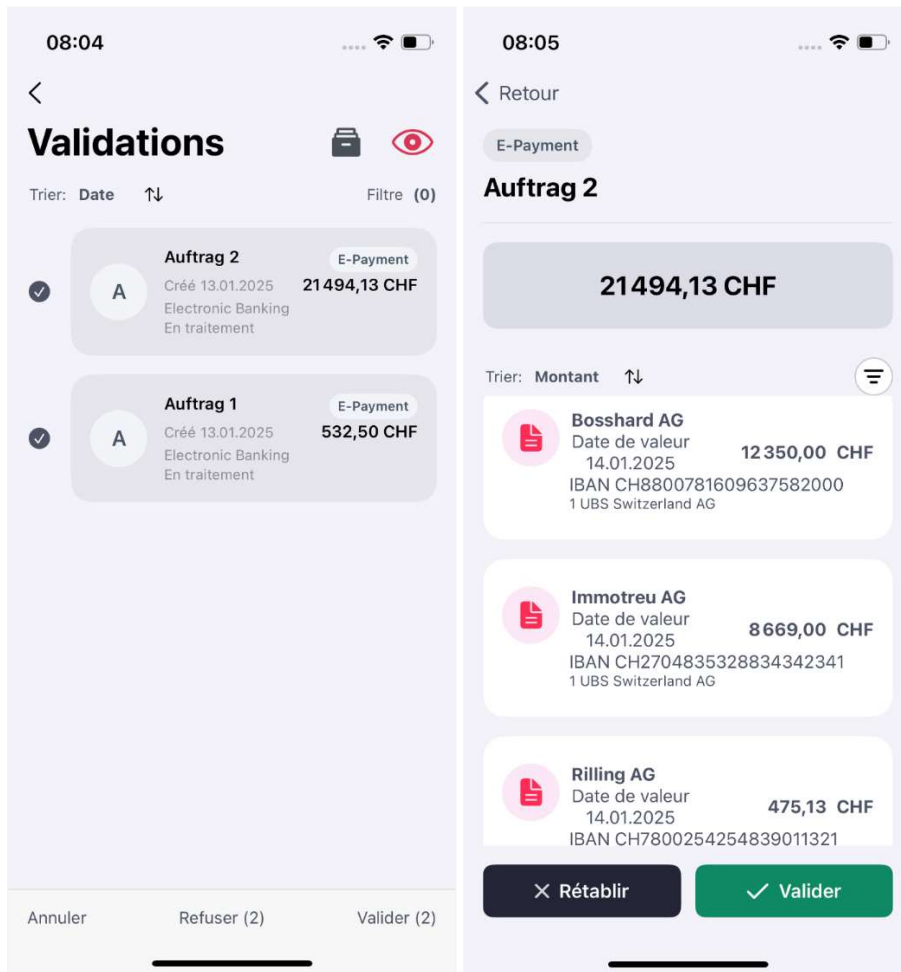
08:04

<

Validations

Trier: Date ⇅

Filtre (0)

A
Auftrag 2
E-Payment
Créé 13.01.2025
21494,13 CHF
Electronic Banking
En traitement

A
Auftrag 1
E-Payment
Créé 13.01.2025
532,50 CHF
Electronic Banking
En traitement

Annuler
Refuser (2)
Valider (2)

08:05

< Retour

E-Payment

Auftrag 2

21494,13 CHF

Trier: Montant ⇅

Bosshard AG
Date de valeur
14.01.2025
12350,00 CHF
IBAN CH8800781609637582000
1 UBS Switzerland AG

Immotreu AG
Date de valeur
14.01.2025
8669,00 CHF
IBAN CH2704835328834342341
1 UBS Switzerland AG

Rilling AG
Date de valeur
14.01.2025
475,13 CHF
IBAN CH7800254254839011321

× Rétablir
✓ Valider